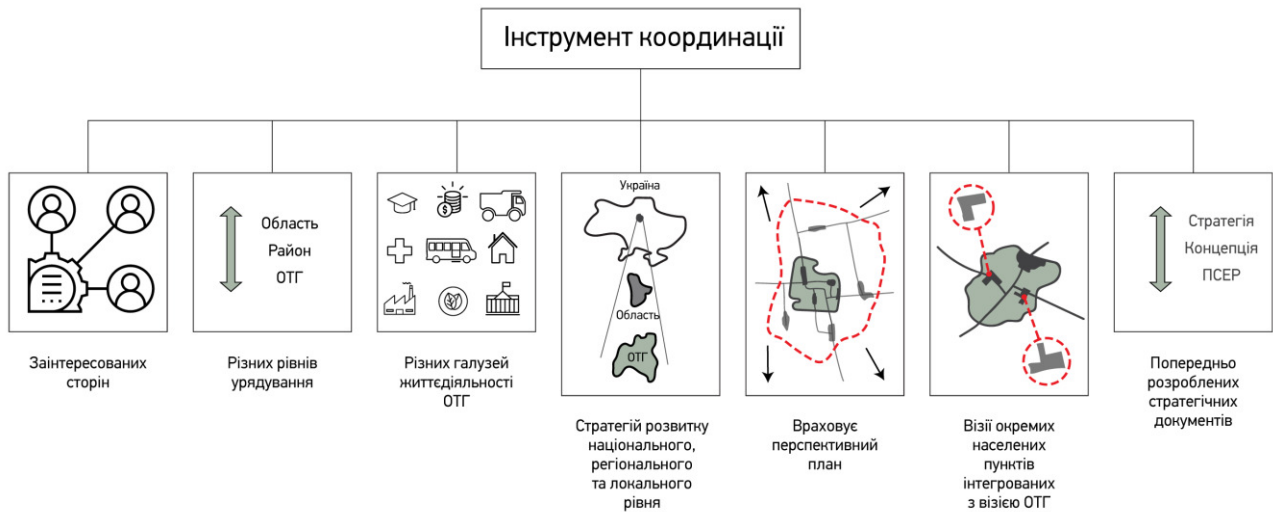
Інструмент координації

Заінтересованих сторін

Область
Район
ОТГ

Різних рівнів урядування

$

Різних галузей життєдіяльності ОТГ

Україна
Область
ОТГ

Стратегій розвитну національного, регіонального та локального рівня

Враховує перспентивний план

Візії окремих населених пунктів інтегрованих з візією ОТГ

Стратегія
Концепція
ПСЕР

Попередньо розроблених стратегічних документів